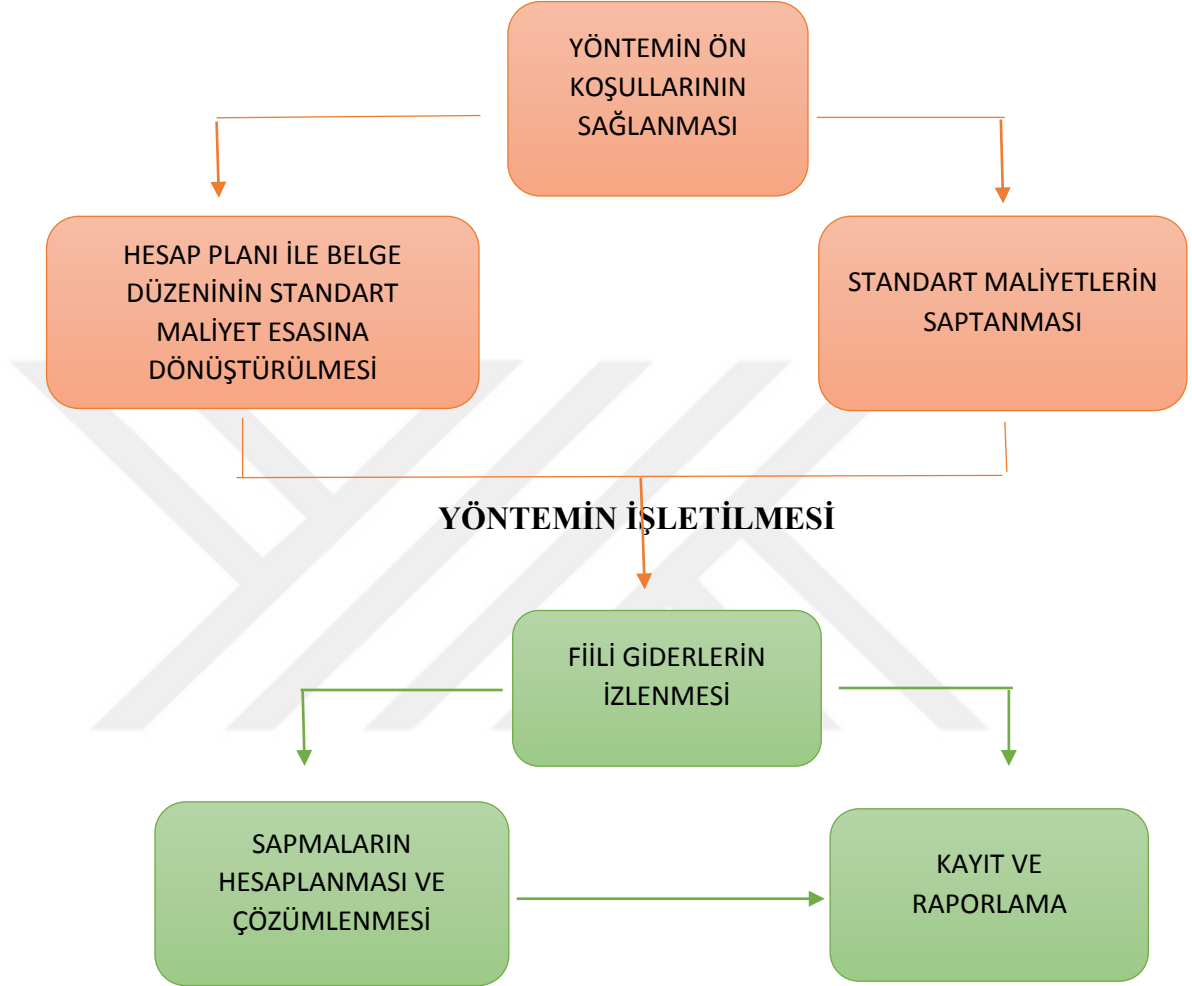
YÖNTEMİN ÖN KOŞULLARININ SAĞLANMASI

HESAP PLANI İLE BELGE DÜZENİNİN STANDART MALİYET ESASINA DÖNÜŞTÜRÜLMESİ

STANDART MALİYETLERİN SAPTANMASI

YÖNTEMİN İŞLETİLMESİ

FİİLİ GİDERLERİN İZLENMESİ

SAPMALARIN HESAPLANMASI VE ÇÖZÜMLENMESİ

KAYIT VE RAPORLAMA